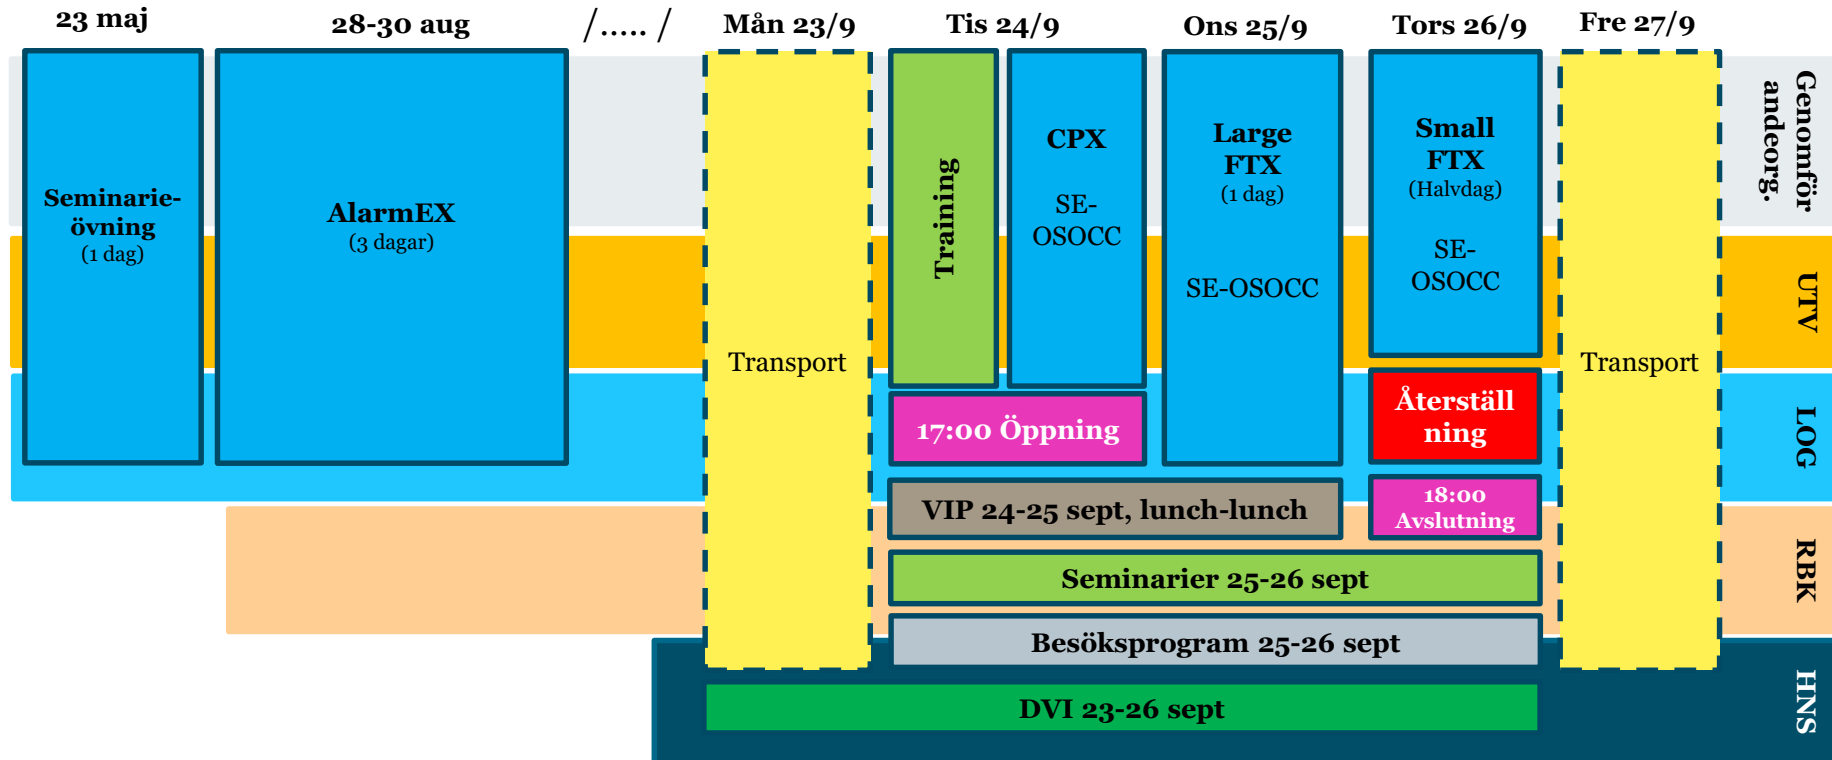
23 maj

28-30 aug

/….. /

Mån 23/9

Tis 24/9

Ons 25/9

Tors 26/9

Fre 27/9

Seminarieövning
(1 dag)

AlarmEX
(3 dagar)

Transport

Training

CPX

SE-OSOCC

Large FTX
(1 dag)

SE-OSOCC

Small FTX
(Halvdag)

SE-OSOCC

Transport

Genomför andeorg.

UTV

17:00 Öppning

Återställning

LOG

VIP 24-25 sept, lunch-lunch

18:00 Avslutning

Seminarier 25-26 sept

RBK

Besöksprogram 25-26 sept

DVI 23-26 sept

HNS